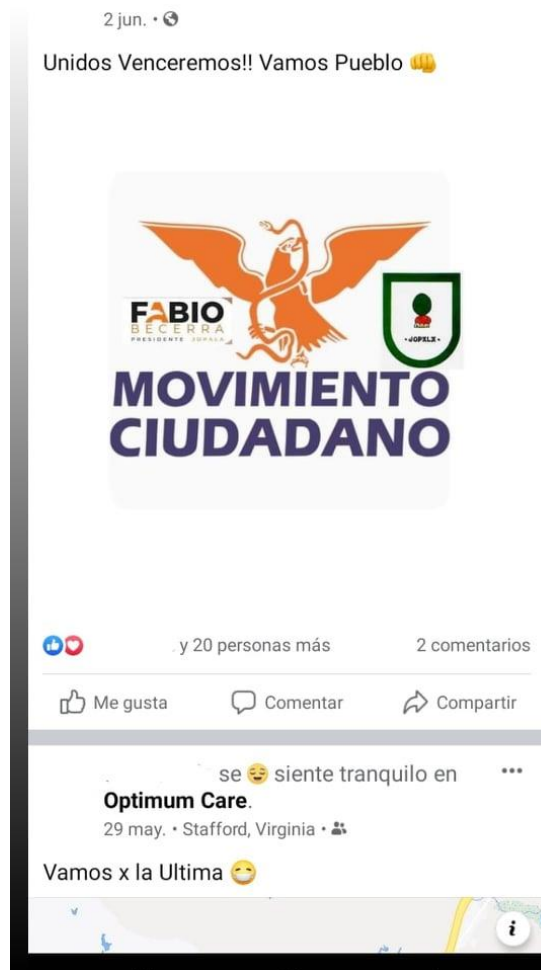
2 jun. ·

Unidos Venceremos!! Vamos Pueblo 👊

FABIO
BECERRA
PRESIDENTE JOPXLX

JOPXLX

MOVIMIENTO
CIUDADANO

y 20 personas más

2 comentarios

Me gusta

Comentar

Compartir

se 😌 siente tranquilo en **Optimum Care**.

29 may. · Stafford, Virginia ·

Vamos x la Ultima 😁